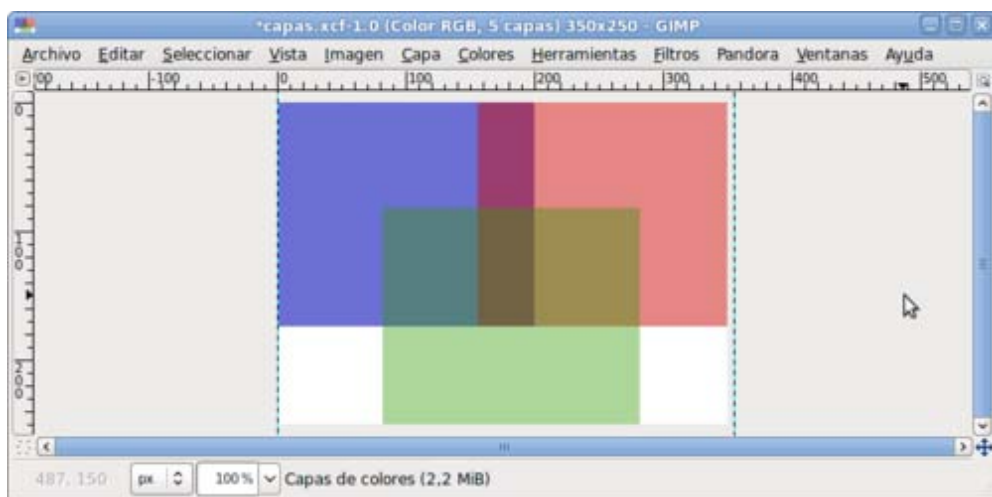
*capas.xcf-1.0 (Color RGB, 5 capas) 350x250 - GIMP

Archivo Editar Seleccionar Vista Imagen Capa Colores Herramientas Filtros Pandora Ventanas Ayuda

-200 -100 0 100 200 300 400 500

0 100 200

487, 150 px 100% Capas de colores (2,2 MiB)